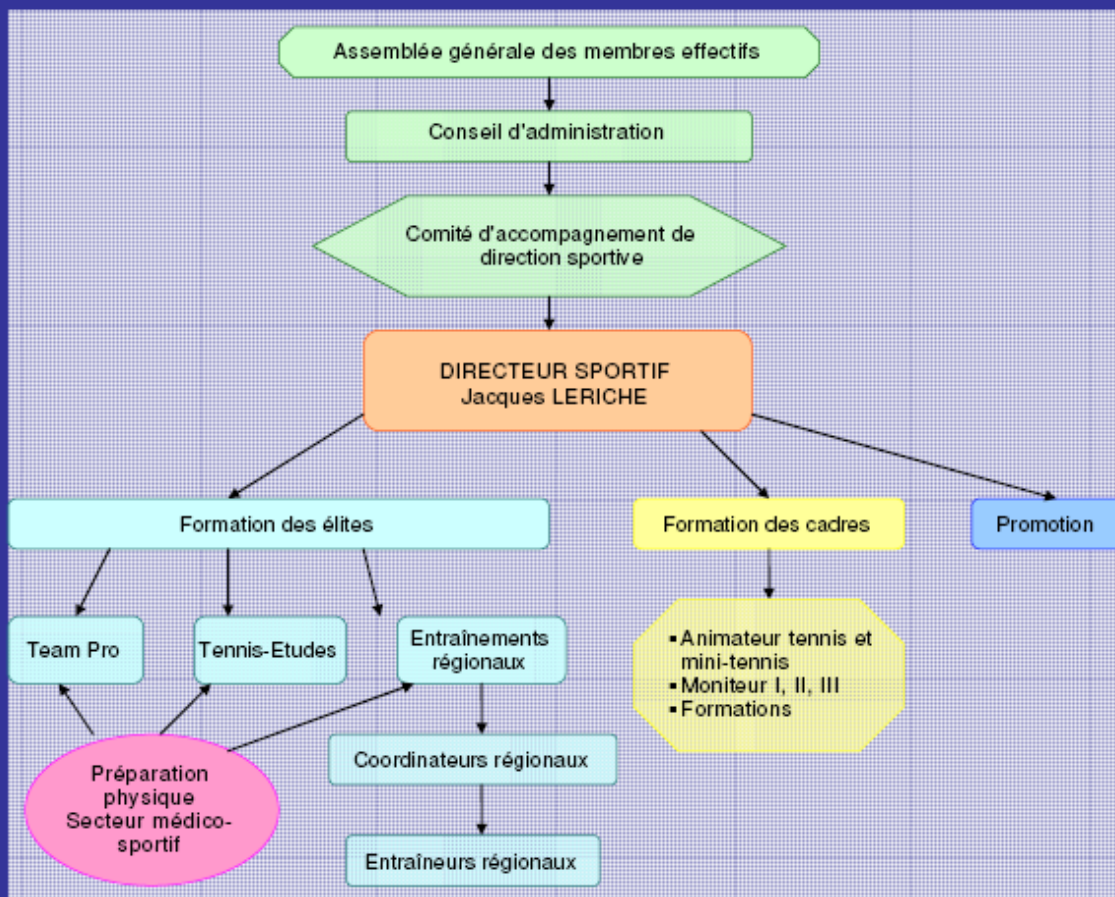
Assemblée générale des membres effectifs

Conseil d'administration

Comité d'accompagnement de direction sportive

DIRECTEUR SPORTIF
Jacques LERICHE

Formation des élites

Formation des cadres

Promotion

Team Pro

Tennis-Etudes

Entraînements régionaux

▪ Animateur tennis et mini-tennis
▪ Moniteur I, II, III
▪ Formations

Préparation physique
Secteur médico-sportif

Coordinateurs régionaux

Entraîneurs régionaux